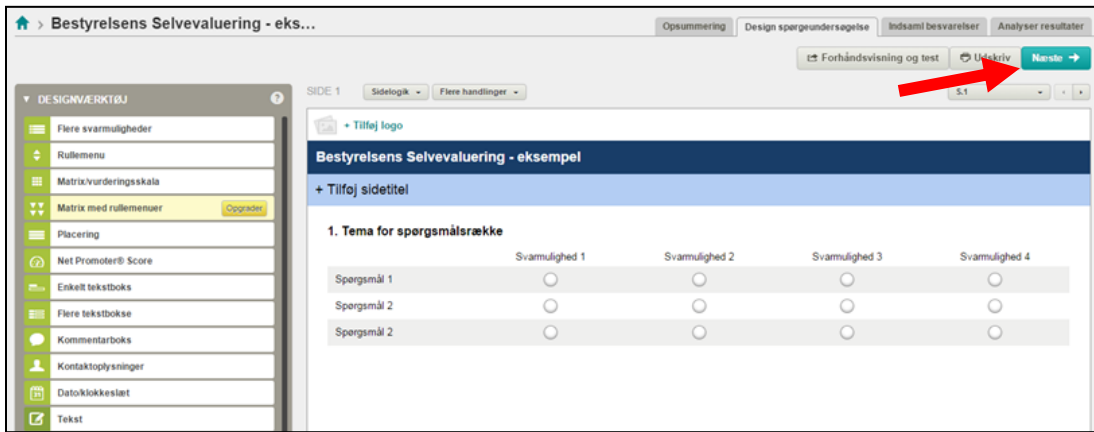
Bestyrelsens Selvevaluering - eks...

Opsummering | Design spørgeundersøgelse | Indsaml besvarelser | Analyser resultater

Forhåndsvisning og test | Udskriv | Næste

DESIGNVÆRKTØJ

Flere svarmuligheder
Rullemenu
Matrix/vurderingsskala
Matrix med rullemenuer Opgrader
Placering
Net Promoter® Score
Enkelt tekstboks
Flere tekstbokse
Kommentarboks
Kontaktoplysninger
Dato/klokkeslæt
Tekst

SIDE 1 | Sidelogik | Flere handlinger

S.1

+ Tilføj logo

Bestyrelsens Selvevaluering - eksempel

+ Tilføj sidetitel

1. Tema for spørgsmålsrække

| | Svarmulighed 1 | Svarmulighed 2 | Svarmulighed 3 | Svarmulighed 4 |
|---|---|---|---|---|
| Spørgsmål 1 | | | | |
| Spørgsmål 2 | | | | |
| Spørgsmål 2 | | | | |